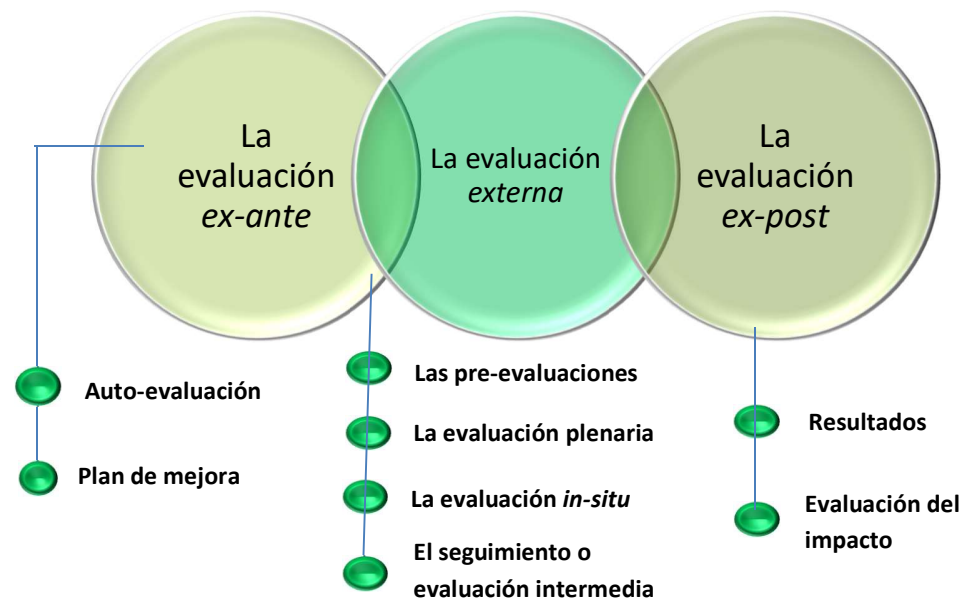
La evaluación *ex-ante*

La evaluación *externa*

La evaluación *ex-post*

Auto-evaluación

Plan de mejora

Las pre-evaluaciones

La evaluación plenaria

La evaluación *in-situ*

El seguimiento o evaluación intermedia

Resultados

Evaluación del impacto